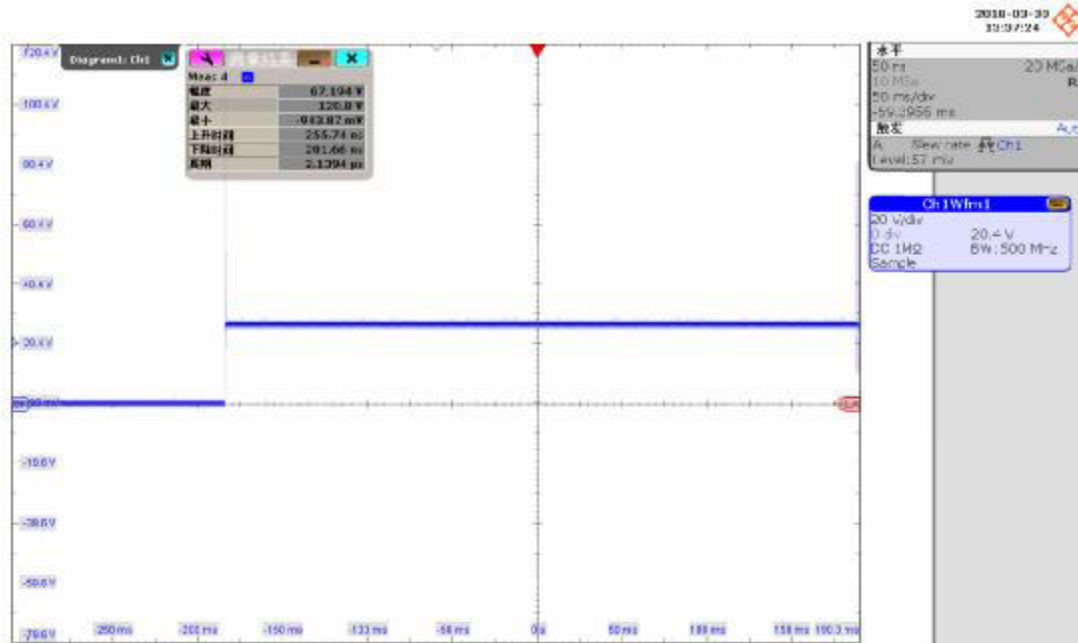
2018-03-30
13:37:24

120.4 V
Diagram1: Ch1
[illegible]
Meas 4
| 幅度 | 67.194 V |
|---|---|
| 最大 | 120.8 V |
| 最小 | -943.82 mV |
| 上升时间 | 255.74 ns |
| 下降时间 | 201.66 ns |
| 周期 | 2.1394 μs |

100.4 V
80.4 V
60.4 V
40.4 V
20.4 V
-19.6 V
-39.6 V
-59.6 V
-79.6 V

-250 ms
-200 ms
-150 ms
-100 ms
-50 ms
0 s
50 ms
100 ms
150 ms
199.3 ms

水平
50 ns
20 MSa/
10 MSa
R
50 ms/div
-59.1956 ms
触发
Aut
A Slew rate Ch1
Level:57 mV

Ch1Wfm1
20 V/div
0 div
20.4 V
DC 1MΩ
BW: 500 MHz
Sample